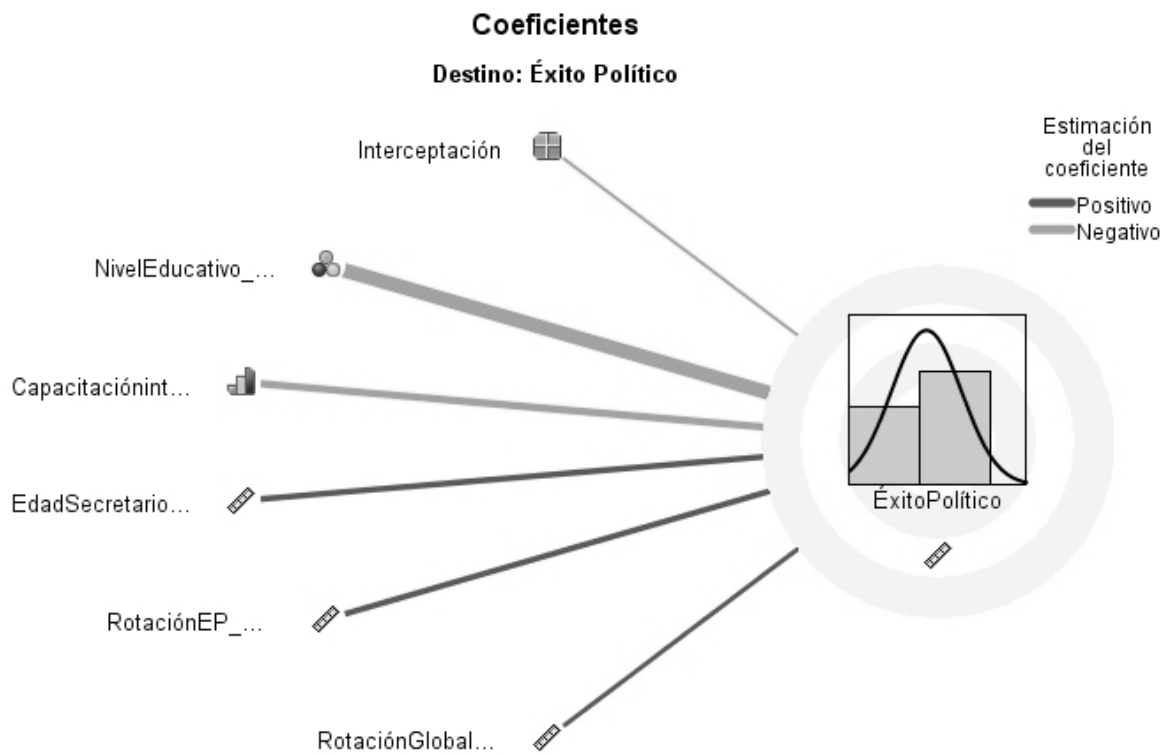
Coeficientes

Destino: Éxito Político

Estimación del coeficiente
Positivo
Negativo

Interceptación

NivelEducativo_...

Capacitaciónint...

EdadSecretario...

RotaciónEP_...

RotaciónGlobal...

ÉxitoPolítico